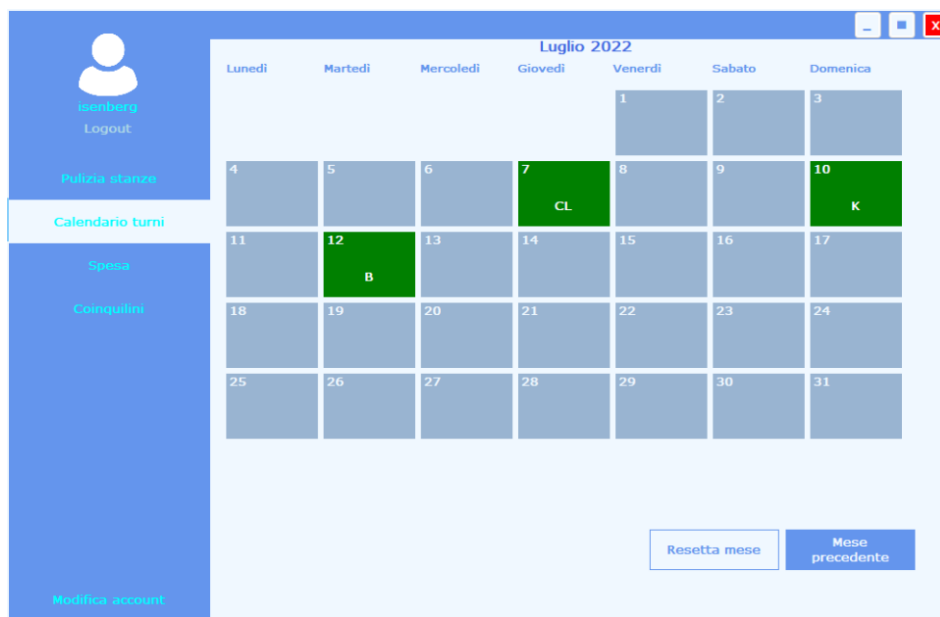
_ ▪ X

isenberg
Logout

Pulizia stanze

Calendario turni

Spesa

Coinquilini

Modifica account

Luglio 2022

| Lunedì | Martedì | Mercoledì | Giovedì | Venerdì | Sabato | Domenica |
|---|---|---|---|---|---|---|
| | | | | 1 | 2 | 3 |
| 4 | 5 | 6 | 7 CL | 8 | 9 | 10 K |
| 11 | 12 B | 13 | 14 | 15 | 16 | 17 |
| 18 | 19 | 20 | 21 | 22 | 23 | 24 |
| 25 | 26 | 27 | 28 | 29 | 30 | 31 |

Resetta mese

Mese precedente